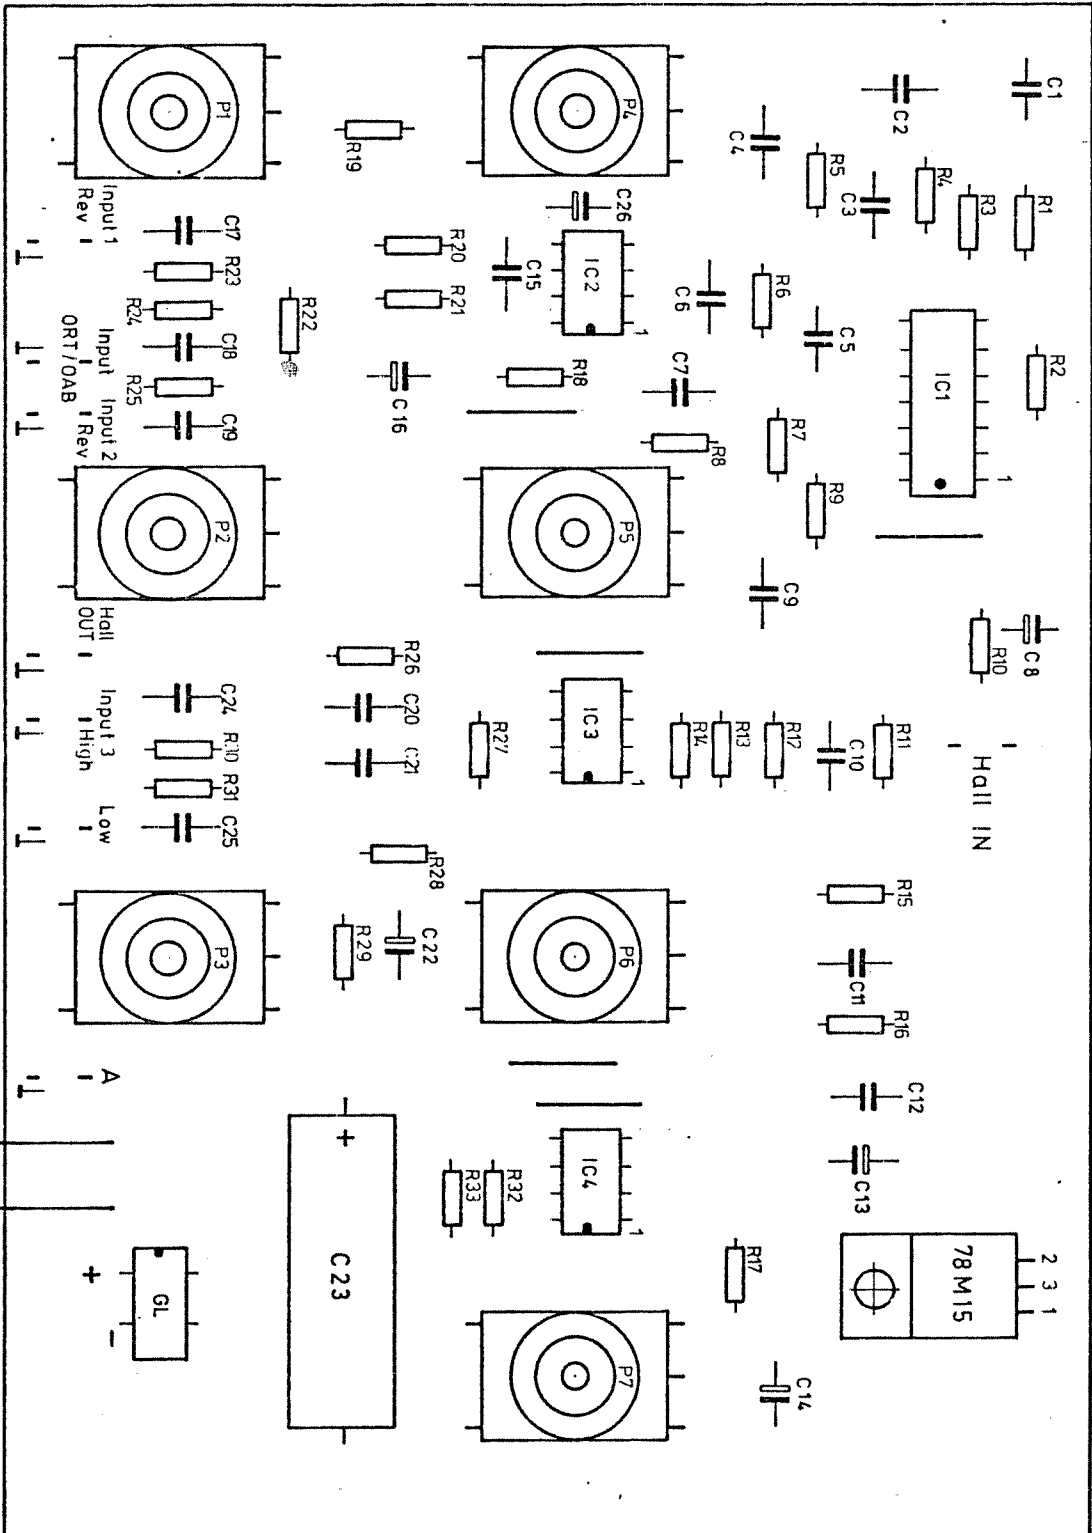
P1
P4
R19
C4
C2
C1
R5
C3
R4
R3
R1
Input 1
Rev
C17
C26
R20
C15
IC2
R23
R24
R21
C6
R6
C5
R22
IC1
R2
Input
ORT/OAB
C18
C16
R18
C7
1
1
R25
Input 2
Rev
C19
R8
R7
P2
P5
R9
C9
Hall
OUT
R26
R10
C8
Input 3
High
C24
C20
IC3
R27
R14
R13
R12
C10
R11
Hall IN
R30
R31
C21
1
Low
C25
R28
R15
P3
R29
C22
P6
C11
R16
A
C12
+
C23
IC4
R33
R32
C13
1
78M15
2 3 1
+
GL
-
R17
P7
C14